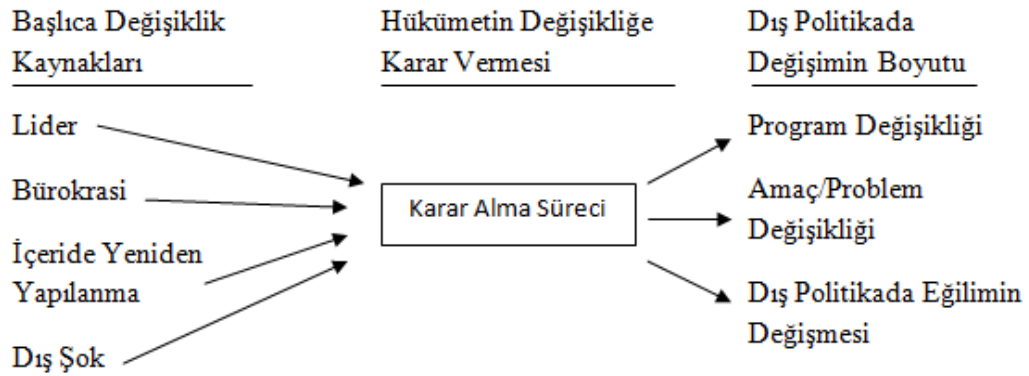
Başlıca Değişiklik Kaynakları

Hükümetin Değişikliğe Karar Vermesi

Dış Politikada Değişimin Boyutu

Lider

Bürokrasi

İçeride Yeniden Yapılanma

Dış Şok

Karar Alma Süreci

Program Değişikliği

Amaç/Problem Değişikliği

Dış Politikada Eğilimin Değişmesi